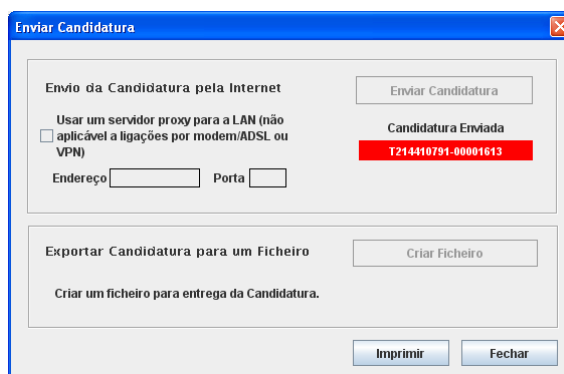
Enviar Candidatura

Envio da Candidatura pela Internet

Enviar Candidatura

Usar um servidor proxy para a LAN (não aplicável a ligações por modem/ADSL ou VPN)

Candidatura Enviada

T214410791-00001613

Endereço

Porta

Exportar Candidatura para um Ficheiro

Criar Ficheiro

Criar um ficheiro para entrega da Candidatura.

Imprimir

Fechar